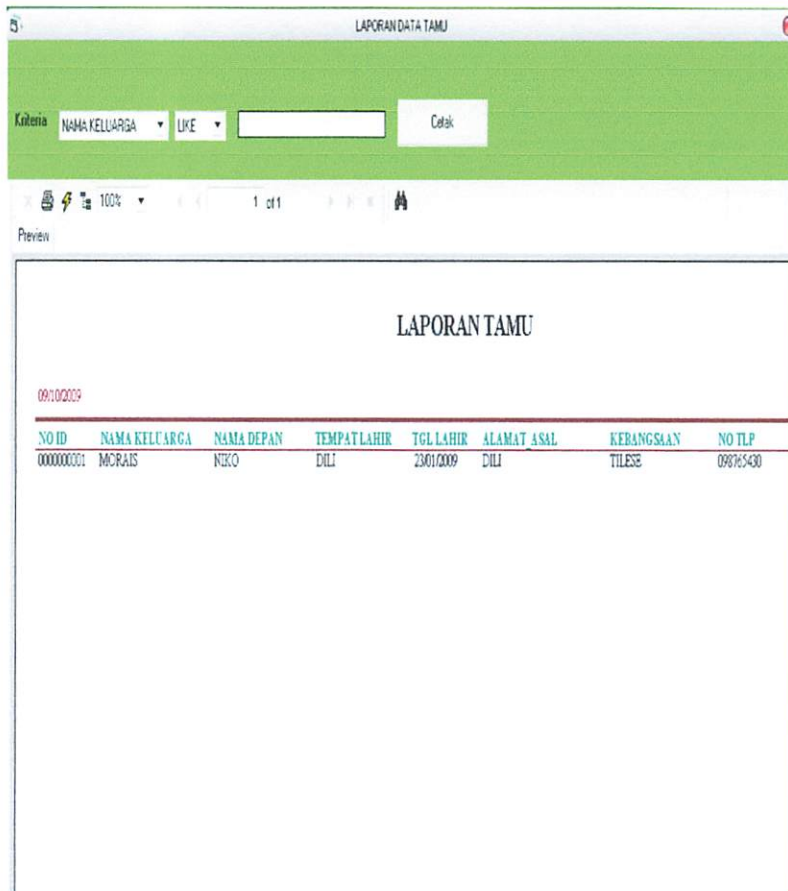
LAPORAN DATA TAMU

Kriteria NAMA KELUARGA LIKE Cetak

100% 1 of 1

Preview

LAPORAN TAMU

09/10/2009

| NO ID | NAMA KELUARGA | NAMA DEPAN | TEMPAT LAHIR | TGL LAHIR | ALAMAT_ASAL | KEBANGSAAN | NO TLP |
|---|---|---|---|---|---|---|---|
| 0000000001 | MORAIS | NIKO | DILI | 23/01/2009 | DILI | TILESE | 098765430 |